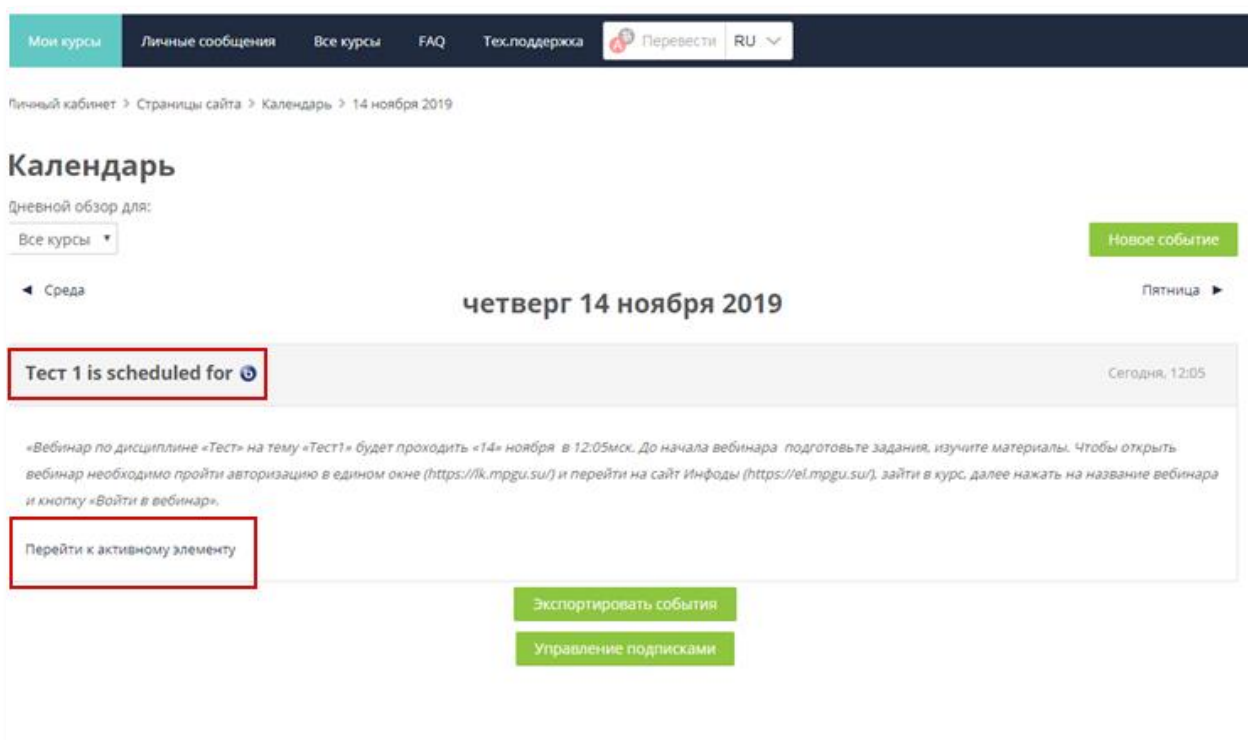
Мои курсы Личные сообщения Все курсы FAQ Тех.поддержка Перевести RU

Личный кабинет > Страницы сайта > Календарь > 14 ноября 2019

Календарь

Дневной обзор для:

Все курсы

Новое событие

◄ Среда

четверг 14 ноября 2019

Пятница ►

Тест 1 is scheduled for

Сегодня, 12:05

«Вебинар по дисциплине «Тест» на тему «Тест1» будет проходить «14» ноября в 12:05мск. До начала вебинара подготовьте задания, изучите материалы. Чтобы открыть вебинар необходимо пройти авторизацию в едином окне (https://lk.mpgu.su/) и перейти на сайт Инфоды (https://el.mpgu.su/), зайти в курс, далее нажать на название вебинара и кнопку «Войти в вебинар».

Перейти к активному элементу

Экспортировать события

Управление подписками